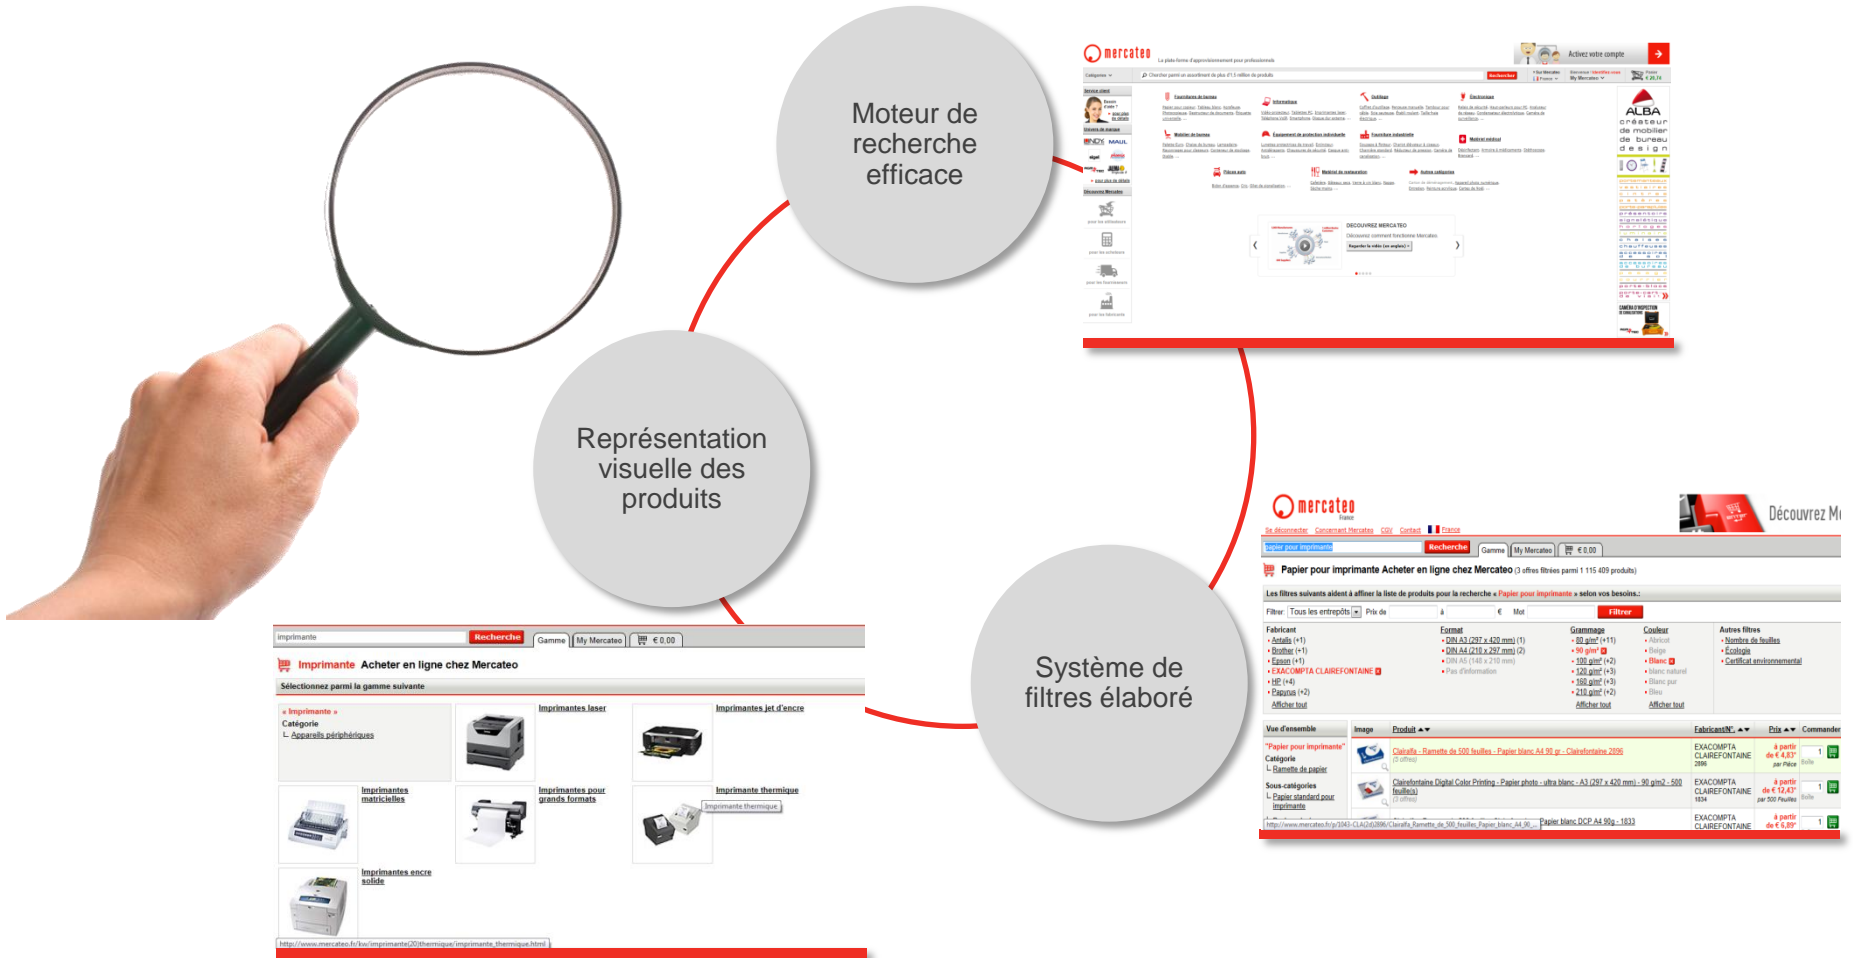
Moteur de recherche efficace

Représentation visuelle des produits

Système de filtres élaboré

mercateo

Activez votre compte

Recherche

DÉCOUVREZ MERCATEO

ALBA

mercateo

Découvrez M

Papier pour imprimante

Recherche

Gamme | My Mercateo | € 0,00

Papier pour imprimante Acheter en ligne chez Mercateo (3 offres filtrées parmi 1 115 409 produits)

Les filtres suivants aident à affiner la liste de produits pour la recherche « Papier pour imprimante » selon vos besoins.:

Filtrer | Tous les entrepôts | Prix de | à | € | Mot | Filtrer

Fabricant: Antalis (+1), Brother (+1), Epson (+1), EXACOMPTA CLAIREFONTAINE, HP (+4), Papyrus (+2), Afficher tout

Format: DIN A3 (297 x 420 mm) (1), DIN A4 (210 x 297 mm) (2), DIN A5 (148 x 210 mm), Pas d'information

Grammage: 80 g/m² (+11), 90 g/m², 100 g/m² (+2), 120 g/m² (+3), 160 g/m² (+3), 210 g/m² (+2), Afficher tout

Couleur: Abricot, Beige, Blanc, blanc naturel, Blanc pur, Bleu, Afficher tout

Autres filtres: Nombre de feuilles, Écologie, Certificat environnemental

Vue d'ensemble | Image | Produit | FabricantN° | Prix | Commander

"Papier pour imprimante" Catégorie Ramette de papier

Sous-catégories Papier standard pour imprimante

Clairalfa - Ramette de 500 feuilles - Papier blanc A4 90 gr - Clairefontaine 2896 (3 offres) | EXACOMPTA CLAIREFONTAINE 2896 | à partir de € 4,83* par Pièce

Clairefontaine Digital Color Printing - Papier photo - ultra blanc - A3 (297 x 420 mm) - 90 g/m2 - 500 feuille(s) (3 offres) | EXACOMPTA CLAIREFONTAINE 1834 | à partir de € 12,43* par 500 Feuilles

Papier blanc DCP A4 90g - 1833 | EXACOMPTA CLAIREFONTAINE | à partir de € 6,89*

http://www.mercateo.fr/p/1043-CLA(2d)2896/Clairalfa_Ramette_de_500_feuilles_Papier_blanc_A4_90_...

imprimante

Recherche

Gamme | My Mercateo | € 0,00

Imprimante Acheter en ligne chez Mercateo

Sélectionnez parmi la gamme suivante

« Imprimante »
Catégorie
Appareils périphériques

Imprimantes laser

Imprimantes jet d'encre

Imprimantes matricielles

Imprimantes pour grands formats

Imprimante thermique

Imprimante thermique

Imprimantes encre solide

http://www.mercateo.fr/kw/imprimante(20)thermique/imprimante_thermique.html